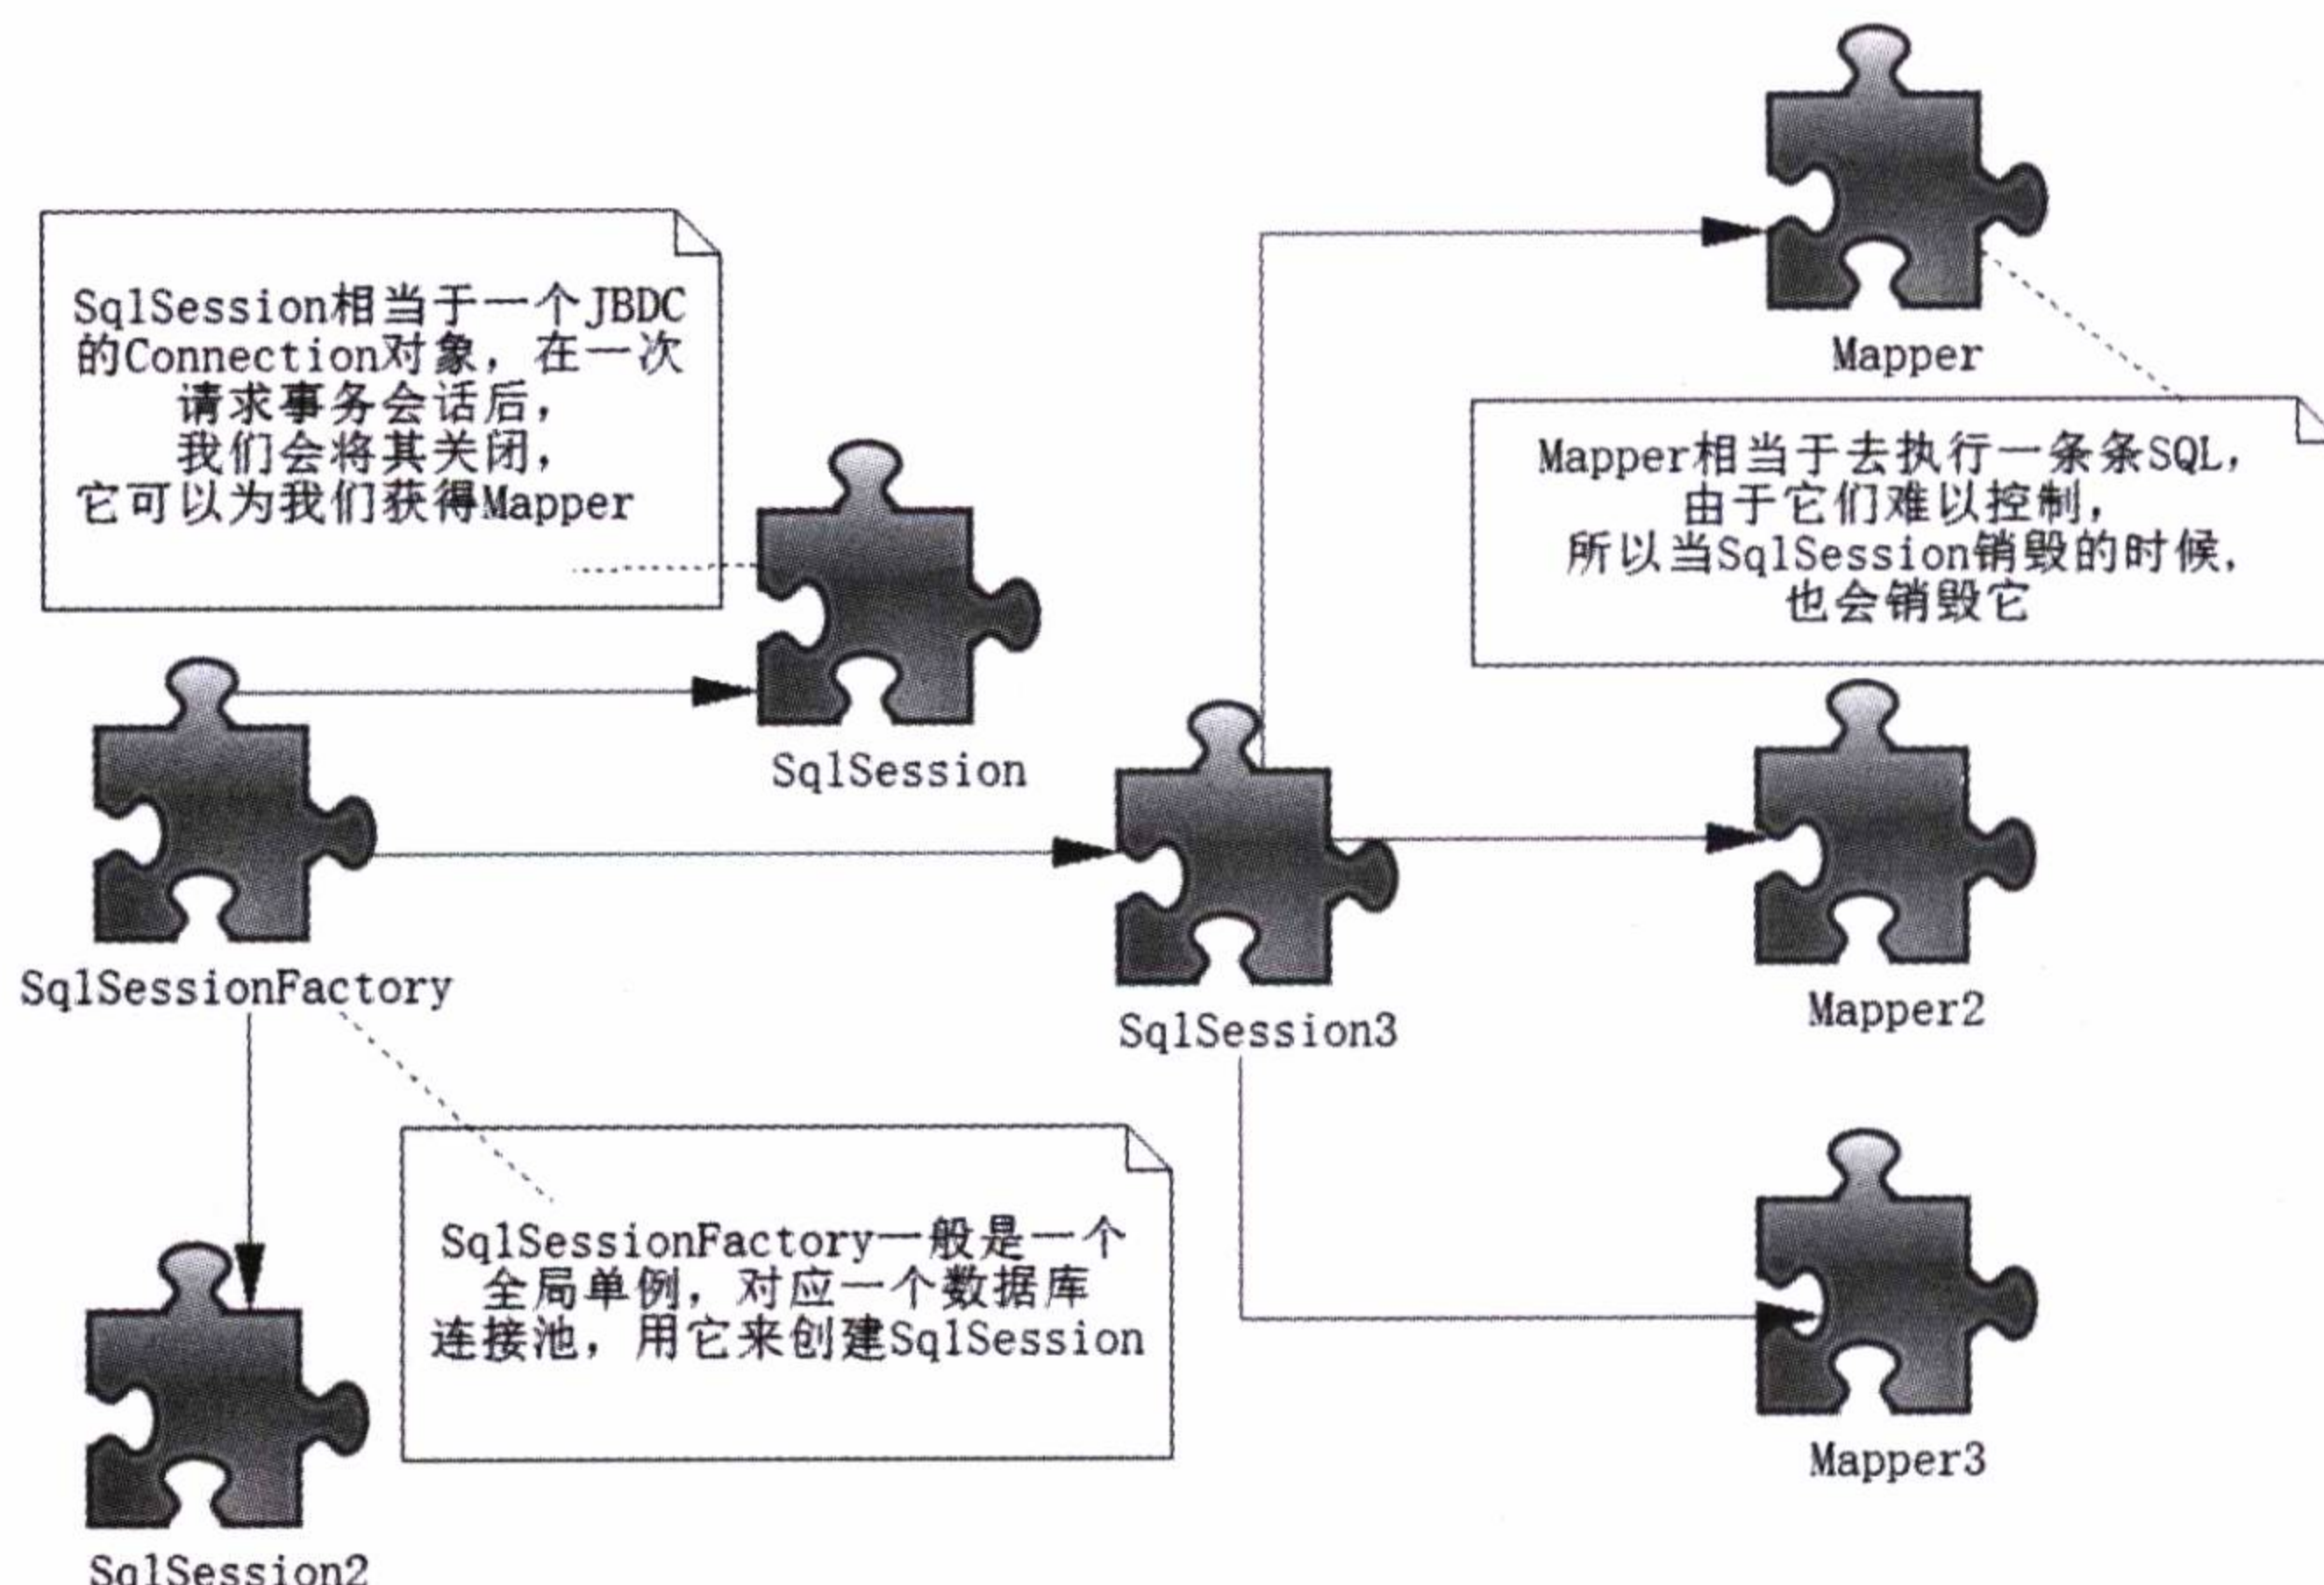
SqlSession相当于一个JBDC的Connection对象，在一次请求事务会话后，我们会将其关闭，它可以为我们获得Mapper

Mapper

Mapper相当于去执行一条条SQL，由于它们难以控制，所以当SqlSession销毁的时候，也会销毁它

SqlSession

SqlSessionFactory

SqlSession3

Mapper2

SqlSessionFactory一般是一个全局单例，对应一个数据库连接池，用它来创建SqlSession

Mapper3

SqlSession2